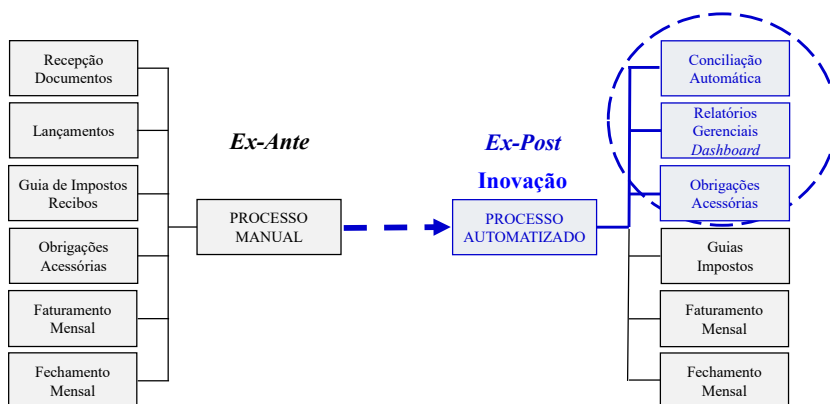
Recepção Documentos

Lançamentos

Guia de Impostos Recibos

Obrigações Acessórias

Faturamento Mensal

Fechamento Mensal

Ex-Ante

PROCESSO MANUAL

Ex-Post

Inovação

PROCESSO AUTOMATIZADO

Conciliação Automática

Relatórios Gerenciais *Dashboard*

Obrigações Acessórias

Guias Impostos

Faturamento Mensal

Fechamento Mensal